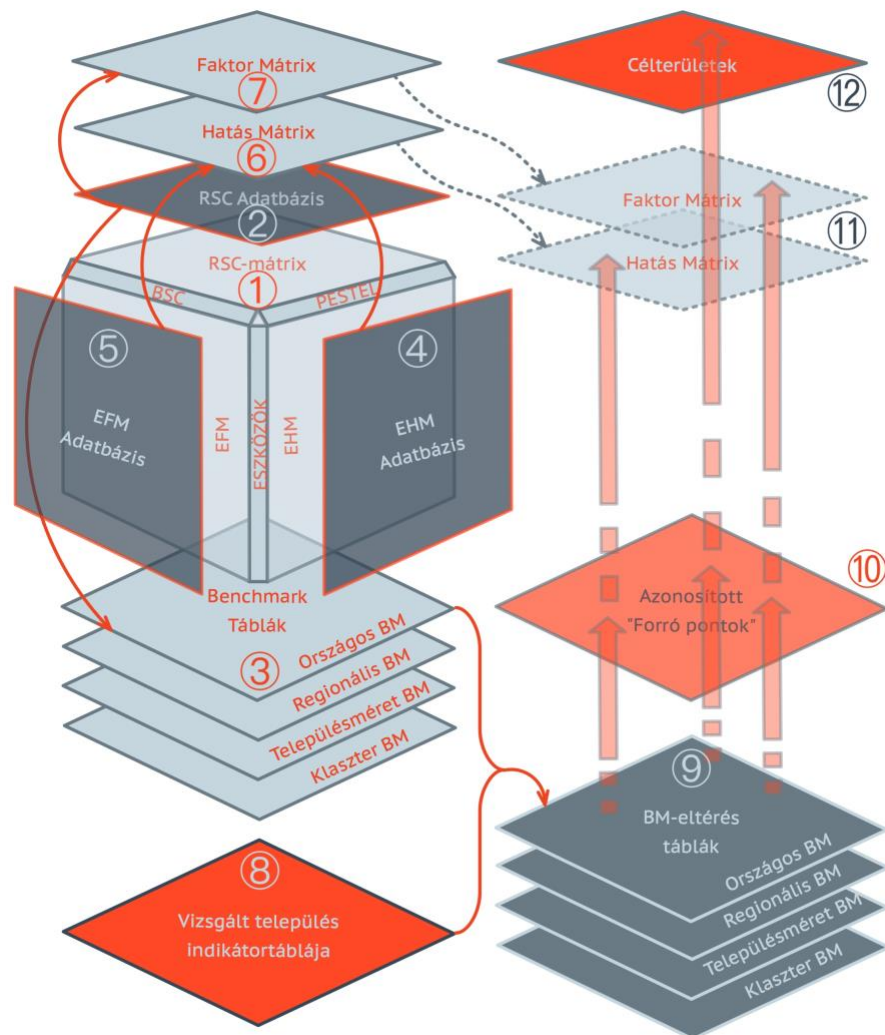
Faktor Mátrix
⑦
Hatás Mátrix
⑥
RSC Adatbázis
②
RSC-mátrix
①
BSC
PESTEL
⑤
EFM Adatbázis
EFM
ESZKÖZÖK
EHM
④
EHM Adatbázis
Benchmark Táblák
Országos BM
③
Regionális BM
Településméret BM
Klaszter BM
⑧
Vizsgált település indikátortáblája
Célterületek
⑫
Faktor Mátrix
⑪
Hatás Mátrix
⑩
Azonosított "Forró pontok"
⑨
BM-eltérés táblák
Országos BM
Regionális BM
Településméret BM
Klaszter BM